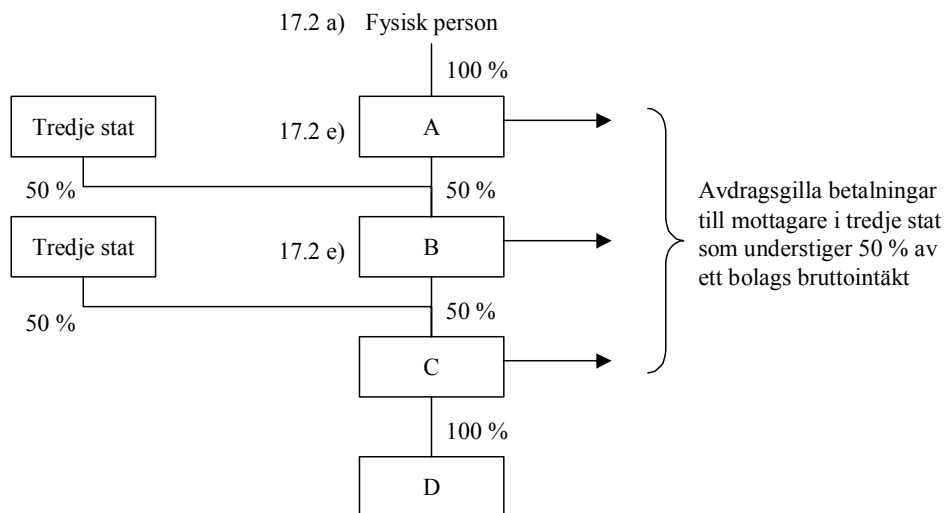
17.2 a) Fysisk person

100 %

Tredje stat

17.2 e)

A

50 %

50 %

Tredje stat

17.2 e)

B

50 %

50 %

C

100 %

D

Avdragsgilla betalningar till mottagare i tredje stat som understiger 50 % av ett bolags bruttointäkt